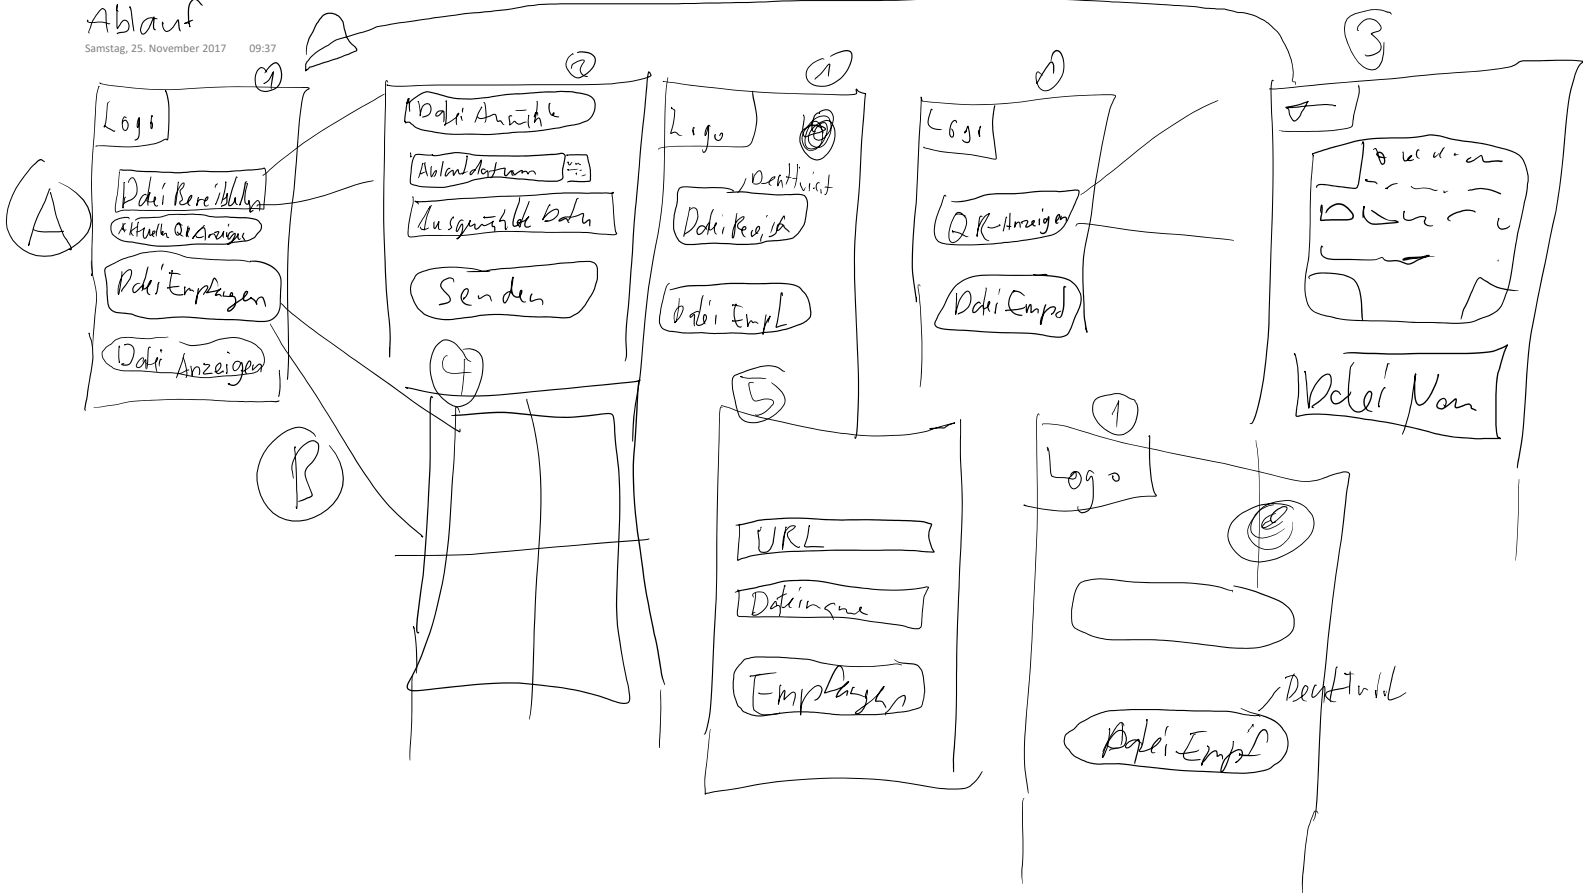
Ablauf

Samstag, 25. November 2017 09:37

A

1

Logo

Datei Bereitstellen

Aktuellen QR Anzeigen

Datei Empfangen

Datei Anzeigen

A

B

2

Datei Auswählen

Ablaufdatum

Ausgewählte Daten

Senden

4

1

Logo

Deaktiviert

Datei Bereitst.

Datei Empf.

5

URL

Dateiname

Empfangen

1

Logo

QR-Anzeigen

Datei Empf.

3

Datei Name

1

Logo

Deaktiviert

Datei Empf.